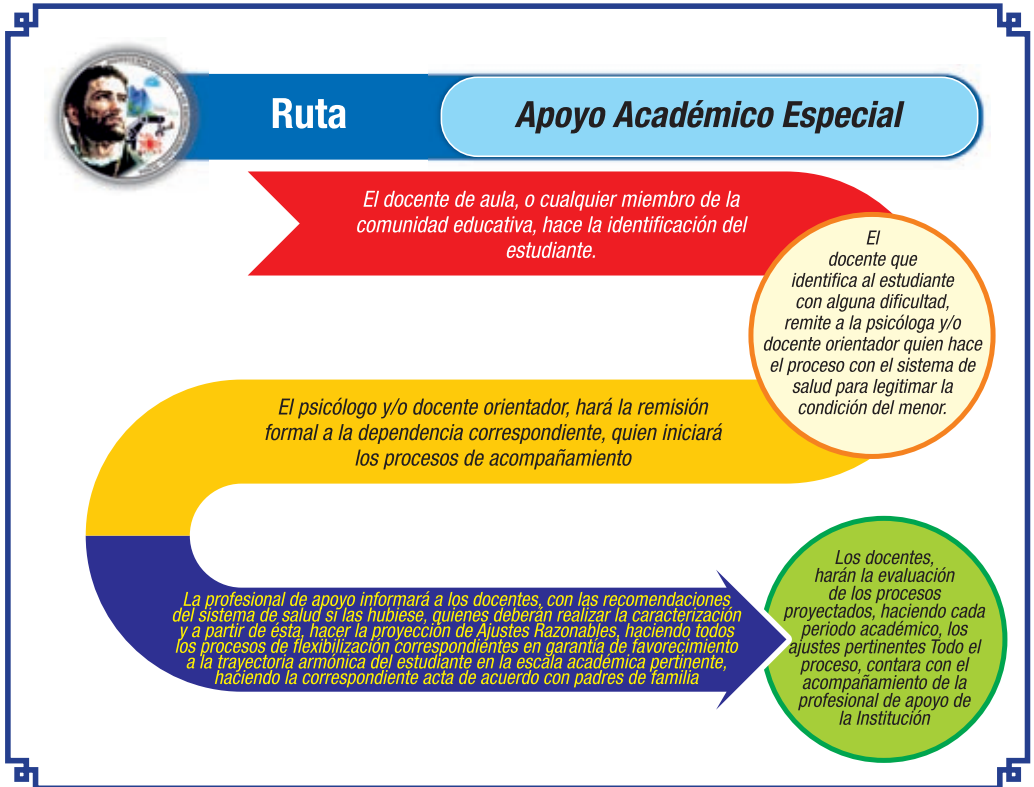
Ruta

Apoyo Académico Especial

El docente de aula, o cualquier miembro de la comunidad educativa, hace la identificación del estudiante.

El docente que identifica al estudiante con alguna dificultad, remite a la psicóloga y/o docente orientador quien hace el proceso con el sistema de salud para legitimar la condición del menor.

El psicólogo y/o docente orientador, hará la remisión formal a la dependencia correspondiente, quien iniciará los procesos de acompañamiento

La profesional de apoyo informará a los docentes, con las recomendaciones del sistema de salud si las hubiese, quienes deberán realizar la caracterización y a partir de ésta, hacer la proyección de Ajustes Razonables, haciendo todos los procesos de flexibilización correspondientes en garantía de favorecimiento a la trayectoria armónica del estudiante en la escala académica pertinente, haciendo la correspondiente acta de acuerdo con padres de familia

Los docentes, harán la evaluación de los procesos proyectados, haciendo cada periodo académico, los ajustes pertinentes Todo el proceso, contara con el acompañamiento de la profesional de apoyo de la Institución